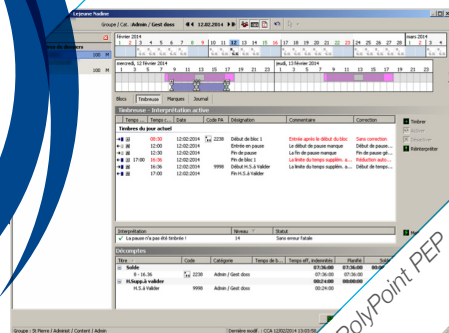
Lejeune Nadine

Groupe / Cat. : Admin / Gest doss 12.02.2014

février 2014 mars 2014

1 2 3 4 5 6 7 8 9 10 11 12 13 14 15 16 17 18 19 20 21 22 23 24 25 26 27 28 1 2 3 4

mercredi, 12 février 2014 jeudi, 13 février 2014

Blocs Timbreuse Marques Journal

Timbreuse - Interprétation active

| Temps ... | Temps | Date | Code PR | Désignation | Commentaire | Correction |
|---|---|---|---|---|---|---|
| Timbres du jour actuel | | | | | | |
| | 08:00 | 12:02:2014 | 2238 | Début de bloc 1 | Entrée après le début du bloc | Sans correction |
| | 12:00 | 12:02:2014 | | Entrée en pause | Le début de pause manque | Début de pause... |
| | 12:30 | 12:02:2014 | | Fin de pause | La fin de pause manque | Fin de pause... |
| | 17:00 | 16:36 | 12:02:2014 | Fin de bloc 1 | La limite du temps supplém... à ... | Réduction auto... |
| | 17:00 | 12:02:2014 | 9998 | Début H.S.à Valider | La limite du temps supplém... à ... | Début de temps... |
| | 17:00 | 12:02:2014 | | Fin H.S.à Valider | | |

Timbrer
Activer
Désactiver
Réinterpréter

| Interprétation | Niveau | Statut |
|---|---|---|
| La pause n'a pas été timbrée ! | 14 | Sans erreur fatale |

Décomptes

| Titre | Code | Catégorie | Temps de b... | Temps eff. indemnités | Planifié | Solde |
|---|---|---|---|---|---|---|
| Solde | | | | 07:36:00 | 07:36:00 | 00:00 |
| 8 - 16.36 | 2238 | Admin / Gest doss | | 07:36:00 | 07:36:00 | 00:00 |
| H.Supp.à valider | | | | 00:24:00 | 00:00:00 | |
| H.S.à Valider | 9998 | Admin / Gest doss | | 00:24:00 | | |

Groupe : St Pierre / Administ / Content / Admin

Dernière modif. : CCA 12/02/2014 13:03:58

PolyPoint PEP